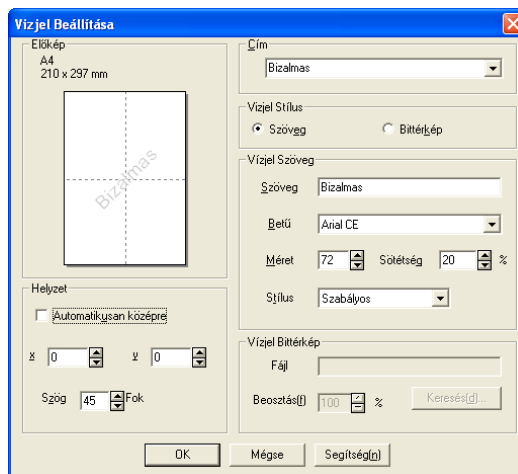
Vízjel Beállítása

Előkép
A4
210 x 297 mm

Bizalmas

Cím
Bizalmas

Vízjel Stílus
Szöveg
Bittérkép

Vízjel Szöveg
Szöveg Bizalmas
Betű Arial CE
Méret 72
Sötétség 20 %
Stílus Szabályos

Helyzet
Automatikusan középre
x 0
y 0
Szög 45 Fok

Vízjel Bittérkép
Fájl
Beosztás(f) 100 %
Keresés(d)...

OK
Mégse
Segítség(n)